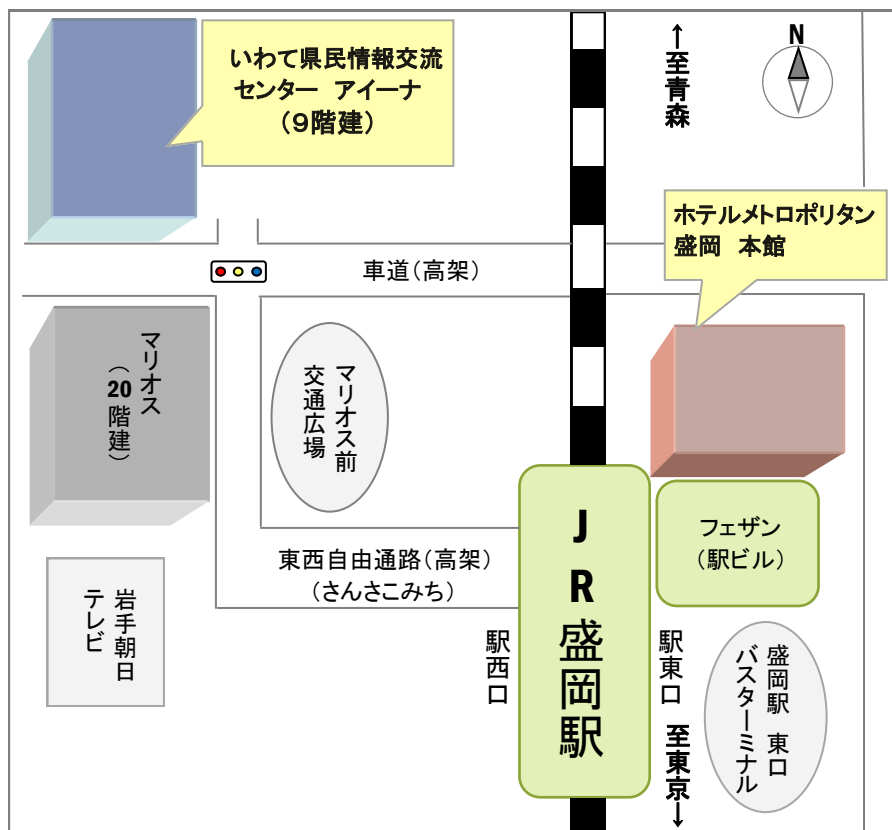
いわて県民情報交流センター　アイーナ
（9階建）

↑至青森

N

ホテルメトロポリタン盛岡　本館

車道（高架）

マリオス
（20階建）

マリオス前交通広場

ＪＲ盛岡駅

フェザン
（駅ビル）

東西自由通路（高架）
（さんさこみち）

岩手朝日テレビ

駅西口

駅東口

盛岡駅　東口バスターミナル

至東京↓